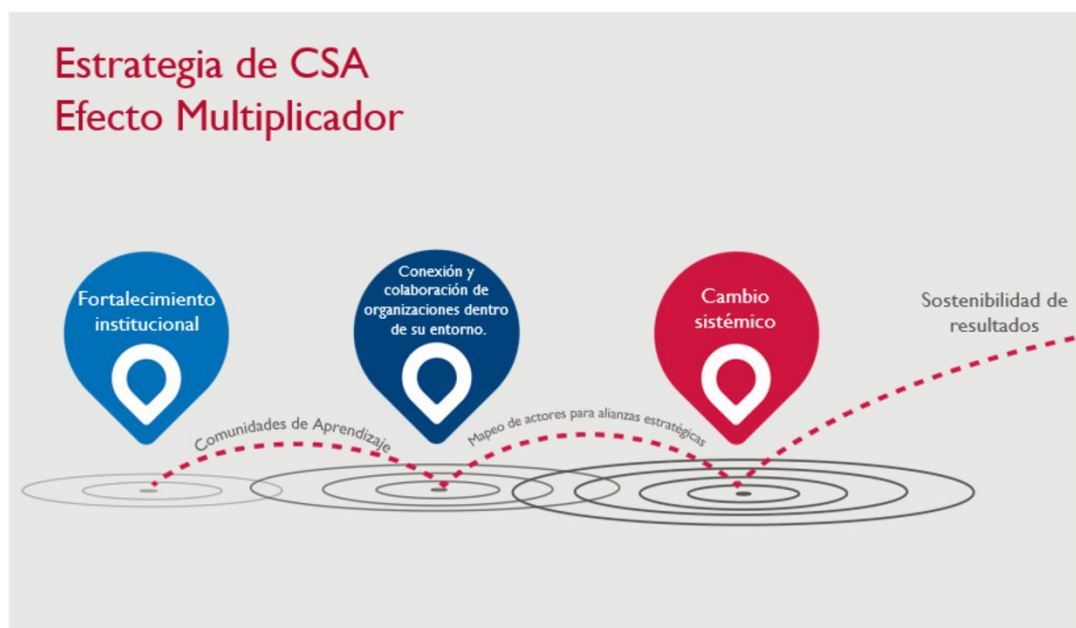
Estrategia de CSA
Efecto Multiplicador

Fortalecimiento institucional

Conexión y colaboración de organizaciones dentro de su entorno.

Cambio sistémico

Sostenibilidad de resultados

Comunidades de Aprendizaje

Mapeo de actores para alianzas estratégicas